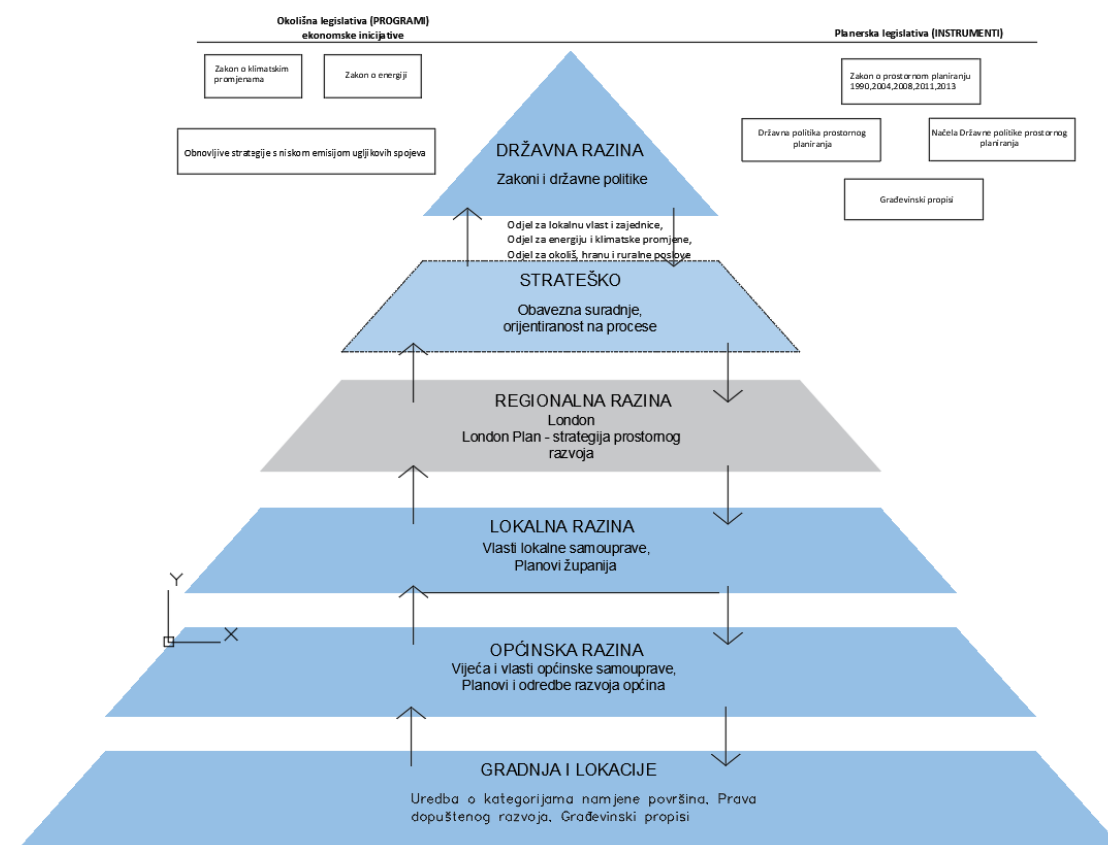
Okolišna legislativa (PROGRAMI)
ekonomske inicijative

Planerska legislativa (INSTRUMENTI)

Zakon o klimatskim promjenama

Zakon o energiji

Obnovljive strategije s niskom emisijom ugljikovih spojeva

Zakon o prostornom planiranju 1990,2004,2008,2011,2013

Državna politika prostornog planiranja

Načela Državne politike prostornog planiranja

Građevinski propisi

DRŽAVNA RAZINA
Zakoni i državne politike

Odjel za lokalnu vlast i zajednice,
Odjel za energiju i klimatske promjene,
Odjel za okoliš, hranu i ruralne poslove

STRATEŠKO
Obavezna suradnje,
orijentiranost na procese

REGIONALNA RAZINA
London
London Plan - strategija prostornog razvoja

LOKALNA RAZINA
Vlasti lokalne samouprave,
Planovi županija

Y
X

OPĆINSKA RAZINA
Vijeća i vlasti općinske samouprave,
Planovi i odredbe razvoja općina

GRADNJA I LOKACIJE
Uredba o kategorijama namjene površina, Prava dopuštenog razvoja, Građevinski propisi